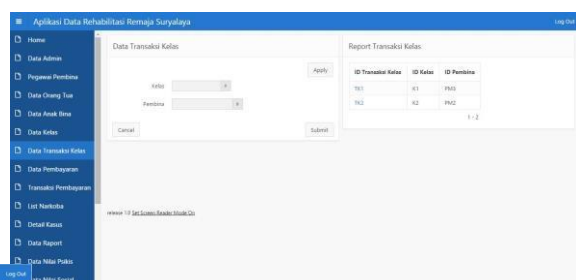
Aplikasi Data Rehabilitasi Remaja Suryalaya

Log Out

Home
Data Admin
Pegawai Pembina
Data Orang Tua
Data Anak Bina
Data Kelas
Data Transaksi Kelas
Data Pembayaran
Transaksi Pembayaran
List Narkoba
Detail Kasus
Data Raport
Data Nilai Psikis
Data Nilai Sosial

Log Out

Data Transaksi Kelas

Apply

Kelas
Pembina

Cancel

Submit

Report Transaksi Kelas

| ID Transaksi Kelas | ID Kelas | ID Pembina |
|---|---|---|
| TK1 | K1 | PM3 |
| TK2 | K2 | PM2 |

1 - 2

release 1.0 Set Screen Reader Mode On